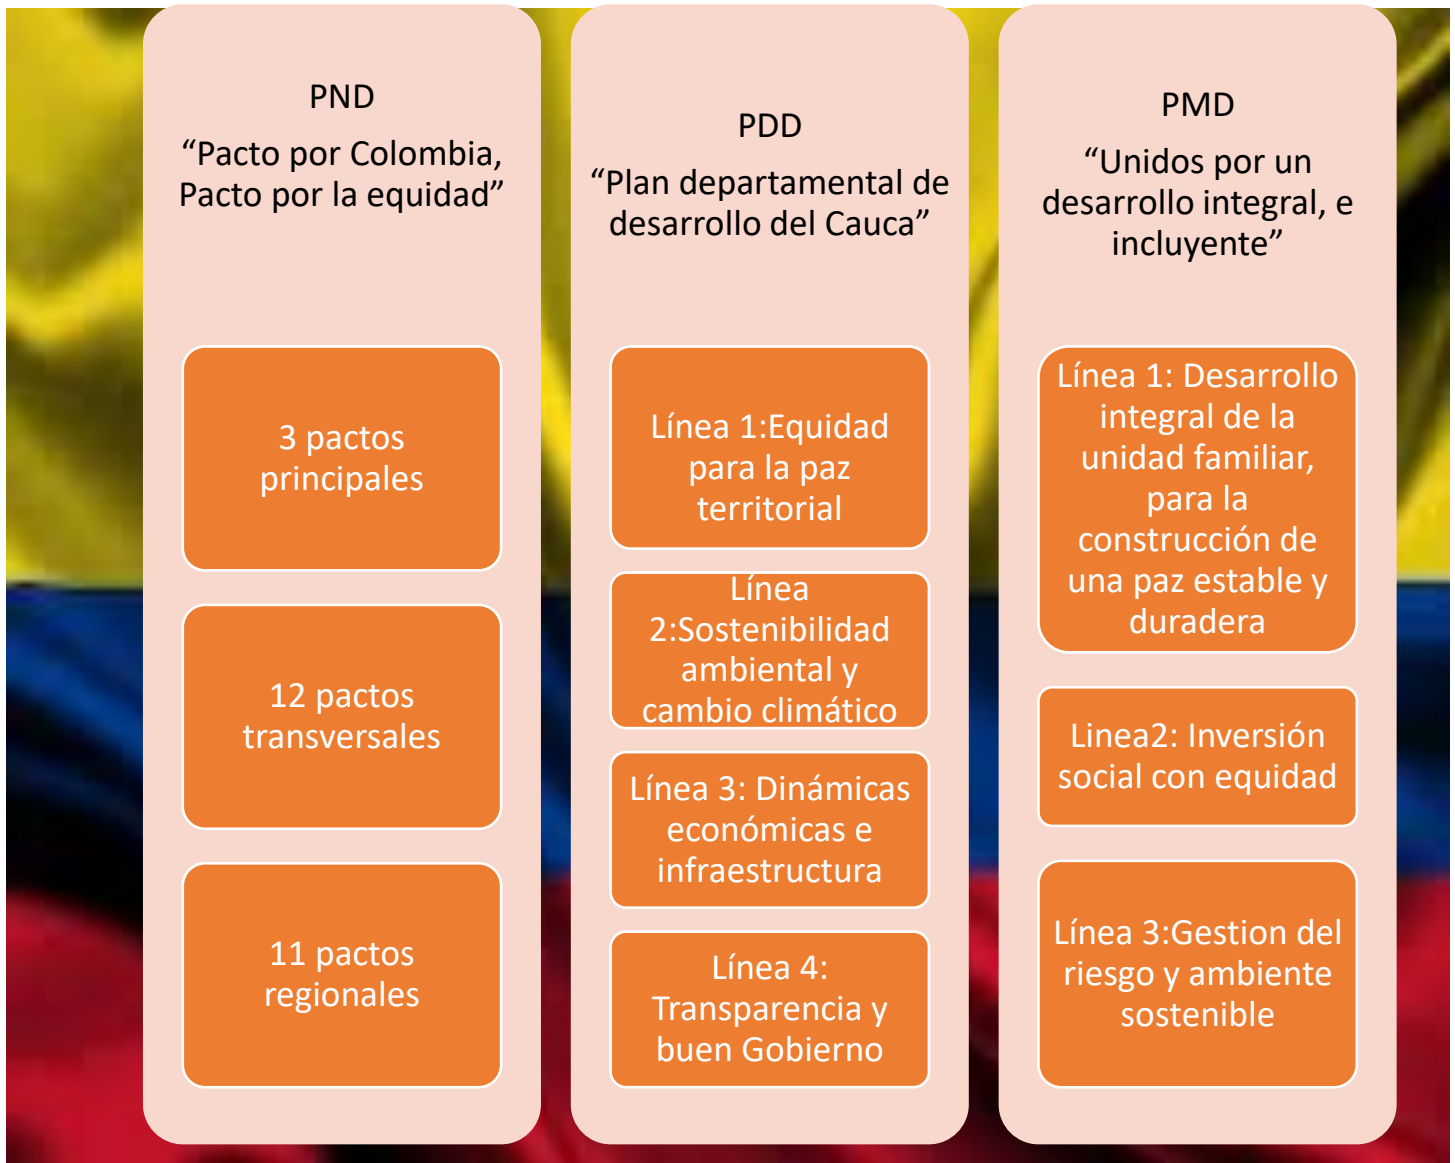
PND

“Pacto por Colombia, Pacto por la equidad”

3 pactos principales

12 pactos transversales

11 pactos regionales

PDD

“Plan departamental de desarrollo del Cauca”

Línea 1:Equidad para la paz territorial

Línea 2:Sostenibilidad ambiental y cambio climático

Línea 3: Dinámicas económicas e infraestructura

Línea 4: Transparencia y buen Gobierno

PMD

“Unidos por un desarrollo integral, e incluyente”

Línea 1: Desarrollo integral de la unidad familiar, para la construcción de una paz estable y duradera

Linea2: Inversión social con equidad

Línea 3:Gestion del riesgo y ambiente sostenible